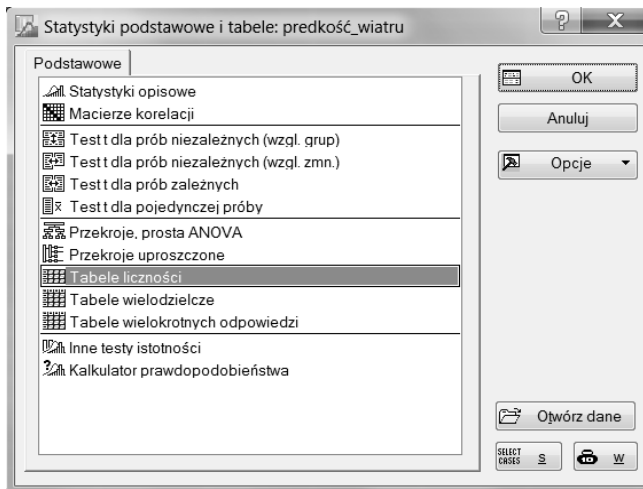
Statystyki podstawowe i tabele: predkość_wiatru

?

X

Podstawowe

Statystyki opisowe

Macierze korelacji

Test t dla prób niezależnych (wzgl. grup)

Test t dla prób niezależnych (wzgl. zmn.)

Test t dla prób zależnych

Test t dla pojedynczej próby

Przekroje, prosta ANOVA

Przekroje uproszczone

Tabele liczności

Tabele wielodzielcze

Tabele wielokrotnych odpowiedzi

Inne testy istotności

Kalkulator prawdopodobieństwa

OK

Anuluj

Opcje

Otwórz dane

SELECT CASES

S

W